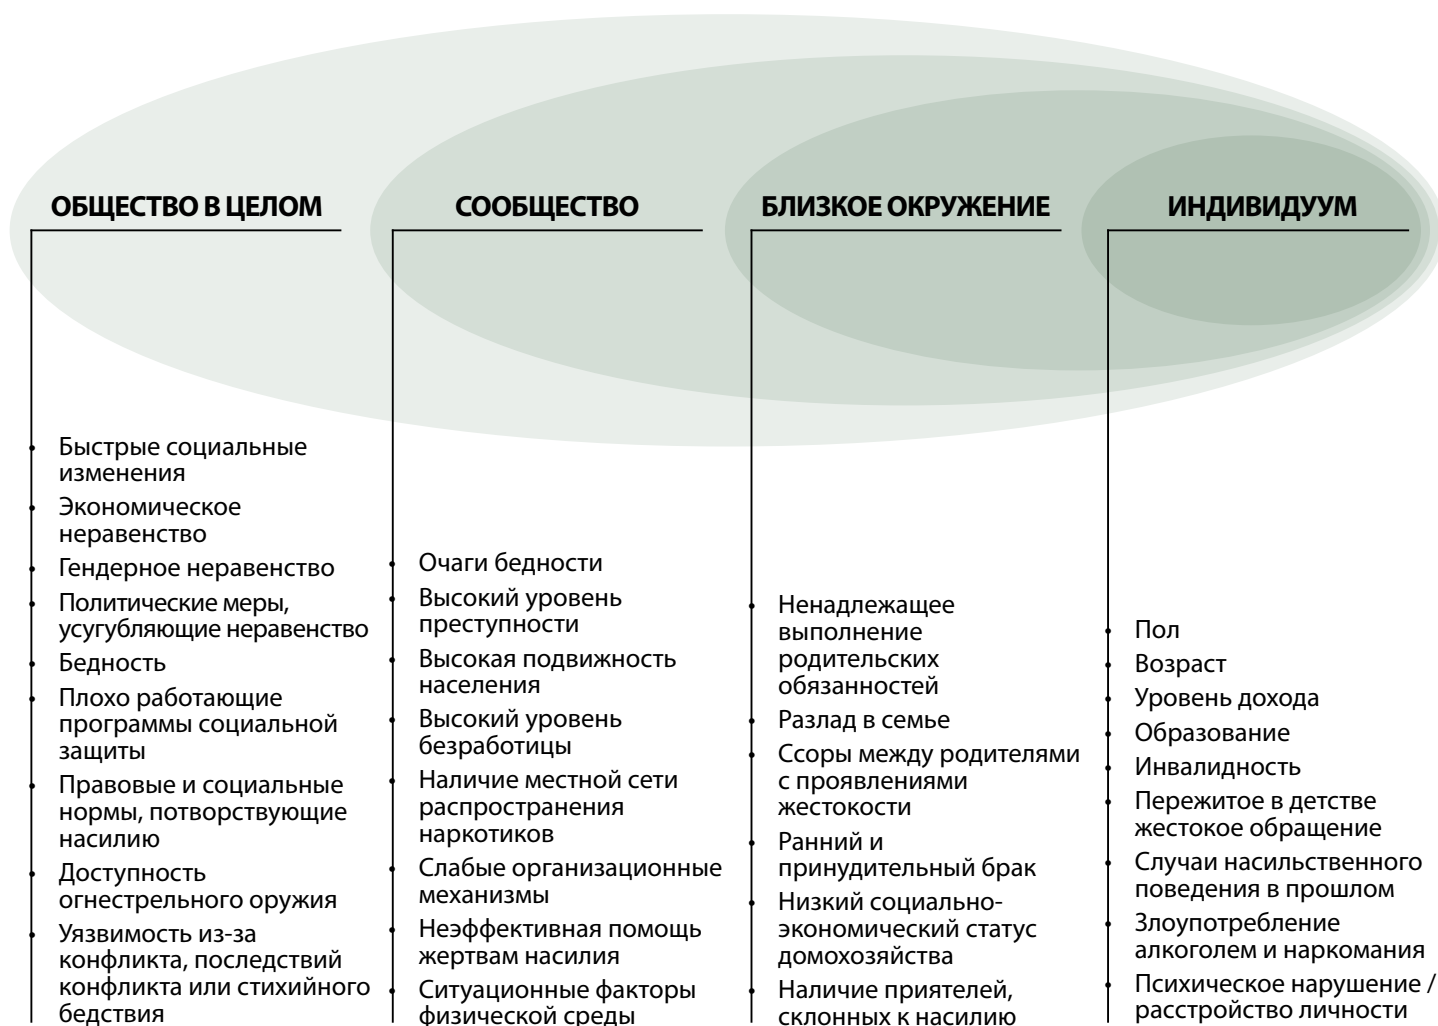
ОБЩЕСТВО В ЦЕЛОМ

- Быстрые социальные изменения
- Экономическое неравенство
- Гендерное неравенство
- Политические меры, усугубляющие неравенство
- Бедность
- Плохо работающие программы социальной защиты
- Правовые и социальные нормы, потворствующие насилию
- Доступность огнестрельного оружия
- Уязвимость из-за конфликта, последствий конфликта или стихийного бедствия

СООБЩЕСТВО

- Очаги бедности
- Высокий уровень преступности
- Высокая подвижность населения
- Высокий уровень безработицы
- Наличие местной сети распространения наркотиков
- Слабые организационные механизмы
- Неэффективная помощь жертвам насилия
- Ситуационные факторы физической среды

БЛИЗКОЕ ОКРУЖЕНИЕ

- Ненадлежащее выполнение родительских обязанностей
- Разлад в семье
- Ссоры между родителями с проявлениями жестокости
- Ранний и принудительный брак
- Низкий социально-экономический статус домохозяйства
- Наличие приятелей, склонных к насилию

ИНДИВИДУУМ

- Пол
- Возраст
- Уровень дохода
- Образование
- Инвалидность
- Пережитое в детстве жестокое обращение
- Случаи насильственного поведения в прошлом
- Злоупотребление алкоголем и наркомания
- Психическое нарушение / расстройство личности